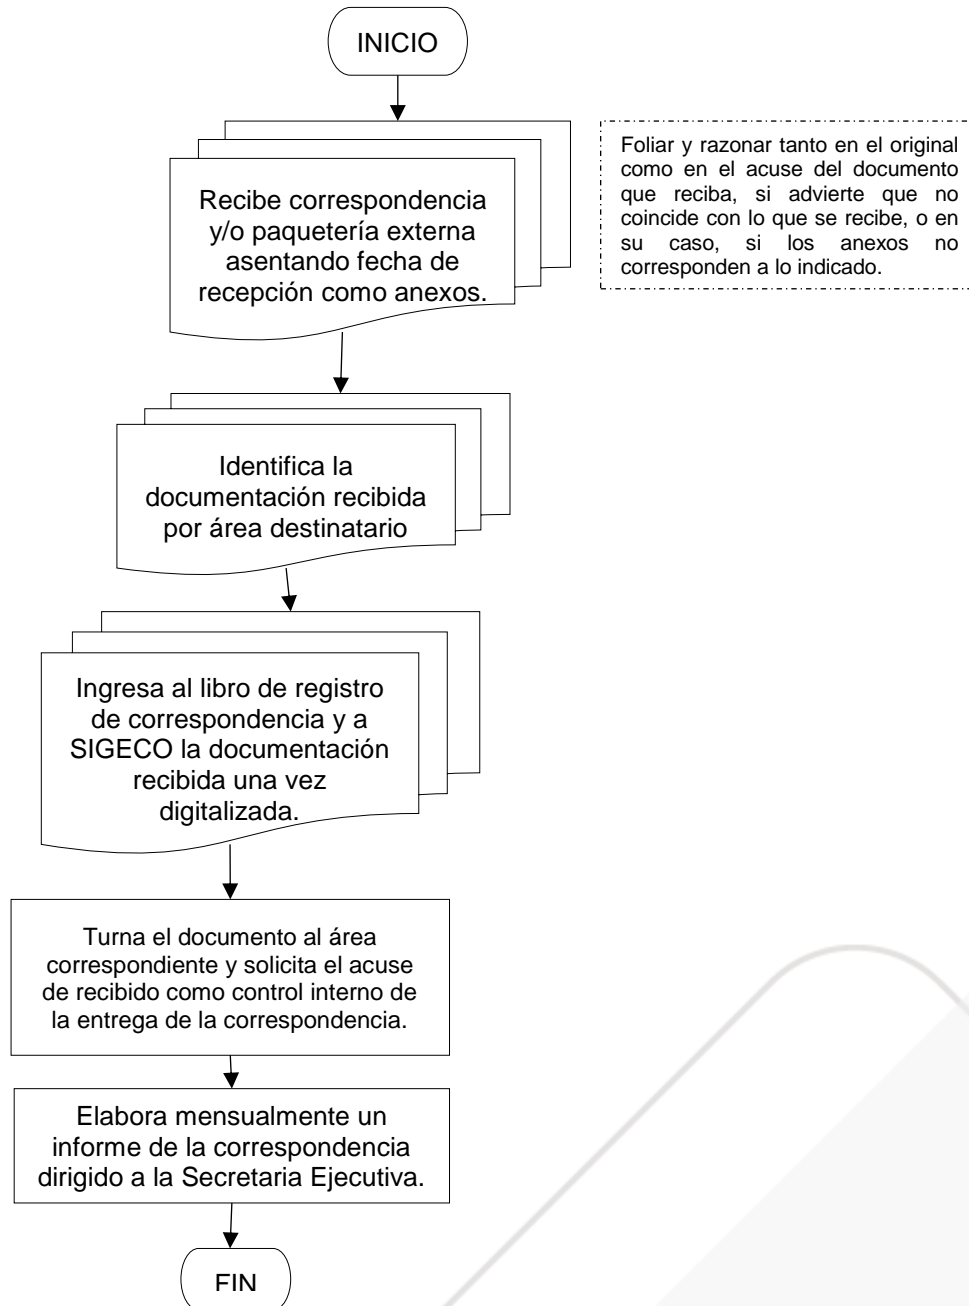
INICIO

Recibe correspondencia y/o paquetería externa asentando fecha de recepción como anexos.

Foliar y razonar tanto en el original como en el acuse del documento que reciba, si advierte que no coincide con lo que se recibe, o en su caso, si los anexos no corresponden a lo indicado.

Identifica la documentación recibida por área destinatario

Ingresa al libro de registro de correspondencia y a SIGECO la documentación recibida una vez digitalizada.

Turna el documento al área correspondiente y solicita el acuse de recibido como control interno de la entrega de la correspondencia.

Elabora mensualmente un informe de la correspondencia dirigido a la Secretaria Ejecutiva.

FIN